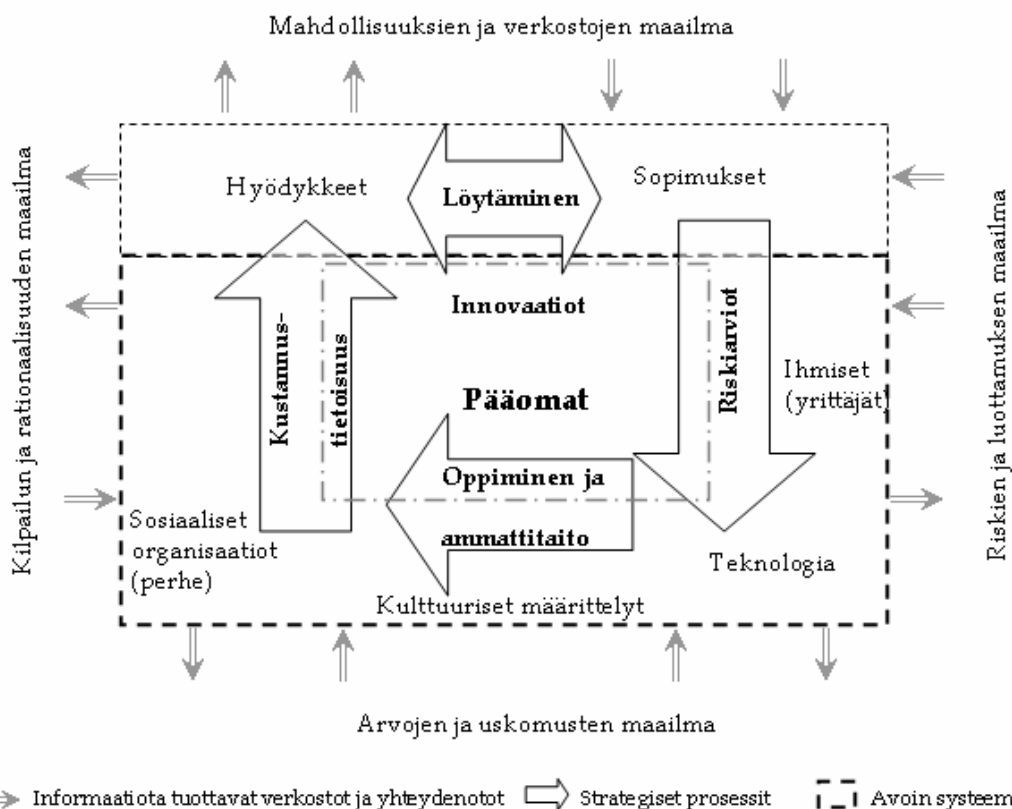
Mahdollisuuksien ja verkostojen maailma

Kilpailun ja rationaalisuuden maailma

Riskien ja luottamuksen maailma

Hyödykkeet

Löytäminen

Sopimukset

Innovaatiot

Kustannus-tietoisuus

Riskiarviot

Pääomat

Ihmiset (yrittäjät)

Oppiminen ja ammattitaito

Sosiaaliset organisaatiot (perhe)

Teknologia

Kulttuuriset määrittelyt

Arvojen ja uskomusten maailma

Informaatiota tuottavat verkostot ja yhteydenotot

Strategiset prosessit

Avoin systeem